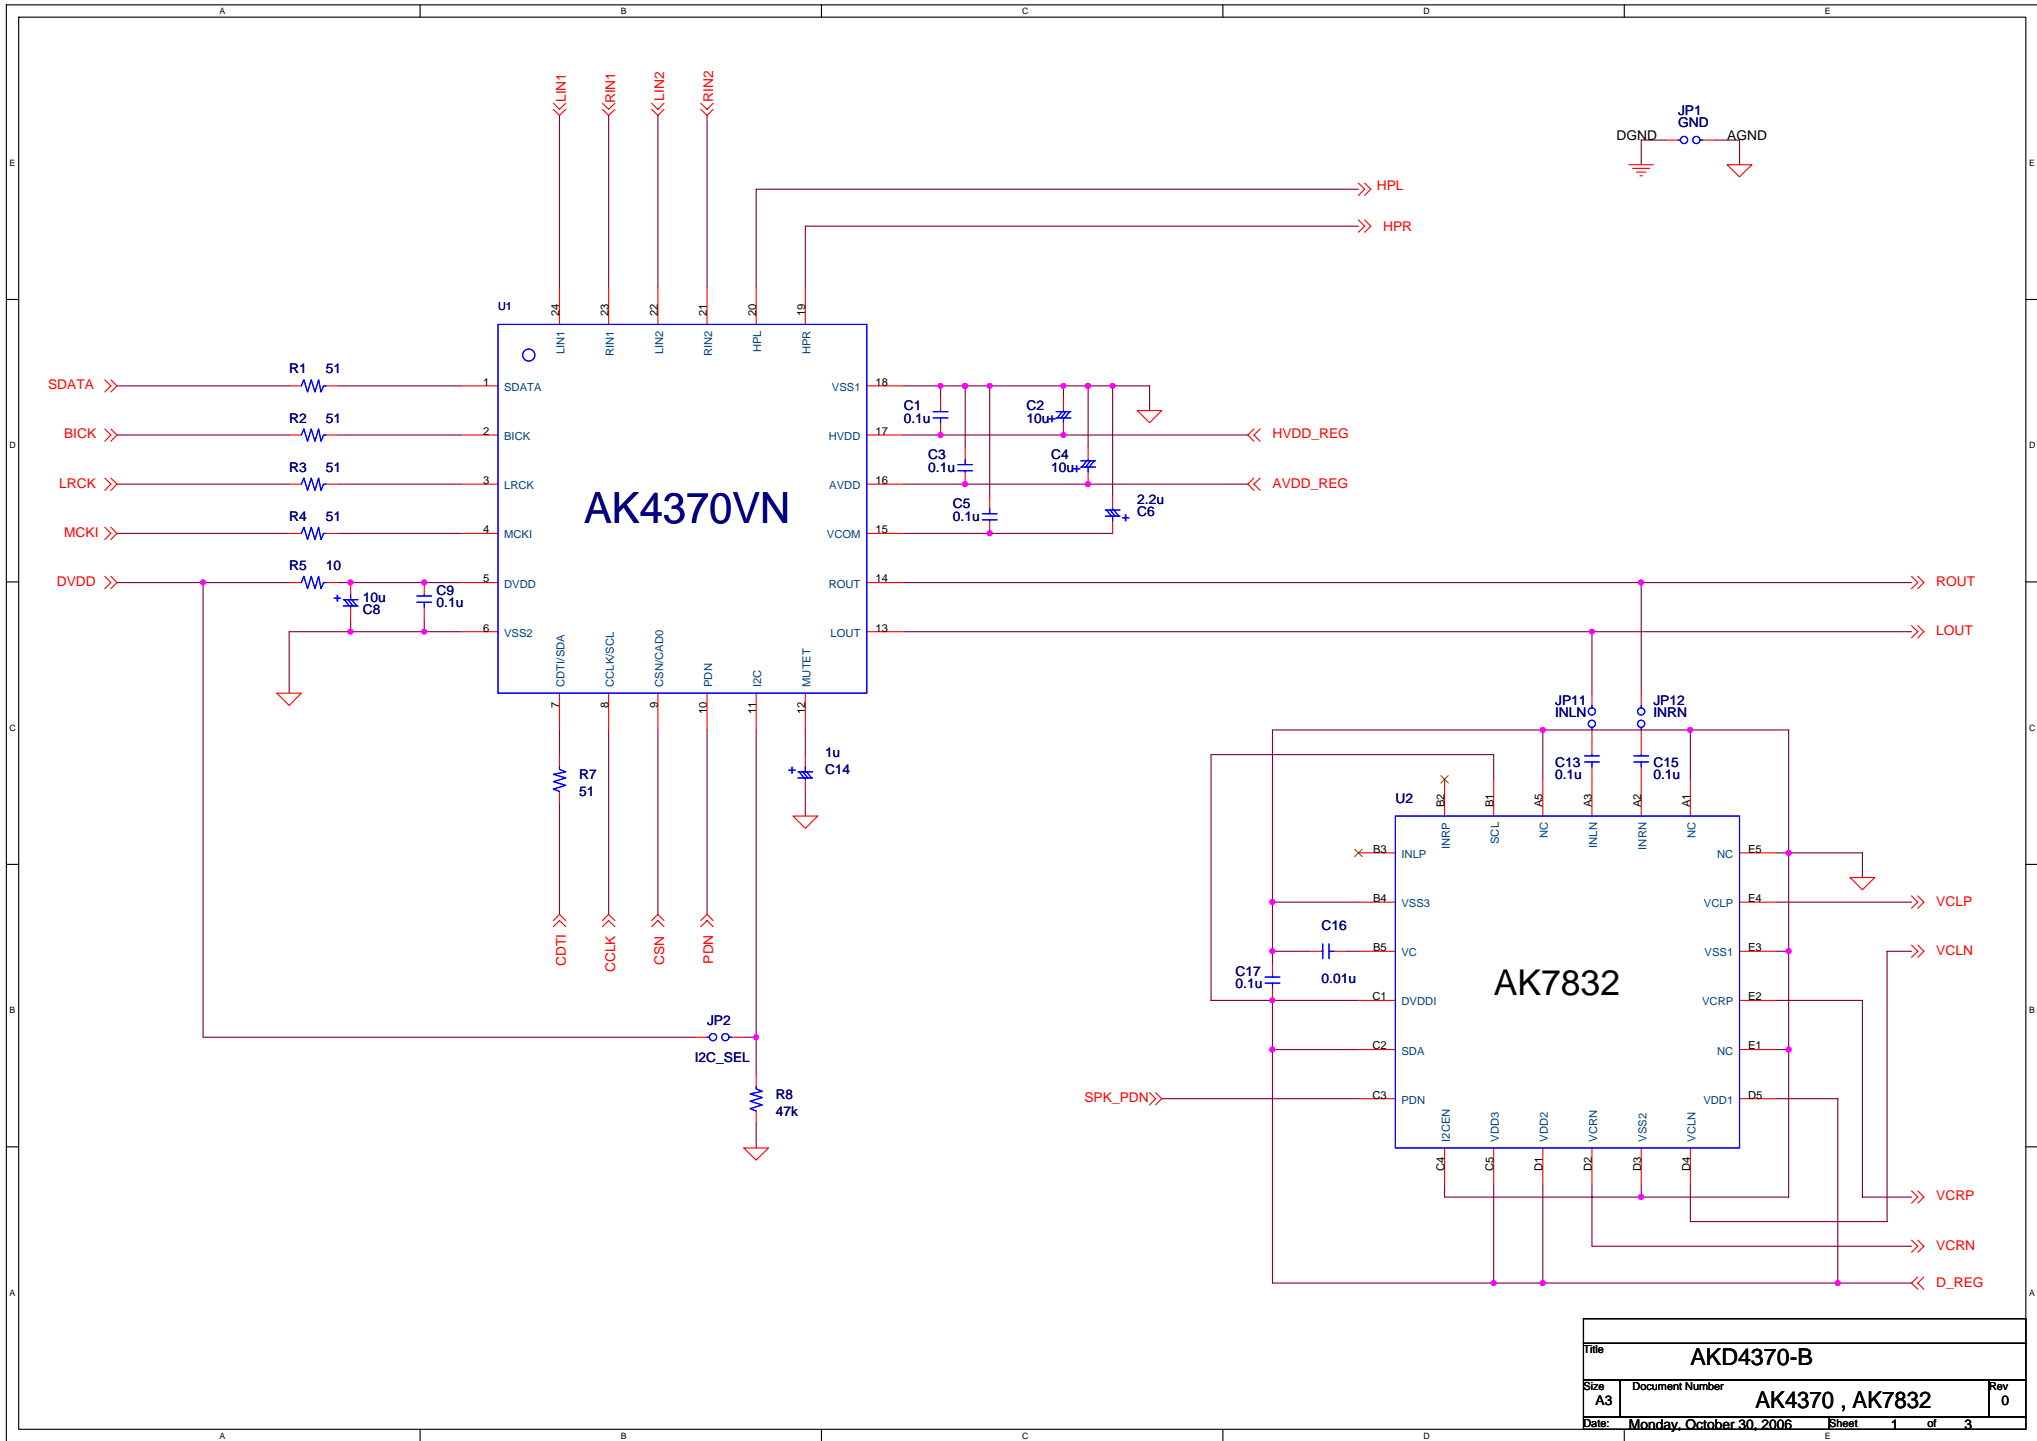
A B C D E

E D C B A

LIN1 RIN1 LIN2 RIN2

JP1 GND
DGND AGND

HPL
HPR

U1
24 23 22 21 20 19
LIN1 RIN1 LIN2 RIN2 HPL HPR

SDATA R1 51 1 SDATA
BICK R2 51 2 BICK
LRCK R3 51 3 LRCK
MCKI R4 51 4 MCKI
DVDD R5 10 5 DVDD
+ 10u C8 C9 0.1u
6 VSS2

AK4370VN

VSS1 18
HVDD 17
AVDD 16
VCOM 15
ROUT 14
LOUT 13

C1 0.1u
C2 10u+
C3 0.1u
C4 10u+
C5 0.1u
2.2u C6

HVDD_REG
AVDD_REG
ROUT
LOUT

CDTI/SDA CCLK/SCL CSN/CAD0 PDN I2C MUTET
7 8 9 10 11 12

R7 51
1u C14

CDTI CCLK CSN PDN

JP2
I2C_SEL
R8 47k

JP11 INLN
JP12 INRN
C13 0.1u
C15 0.1u

U2
B2 B1 A5 A3 A2 A1
INRP SCL NC INLN INRN NC
B3 INLP
B4 VSS3
B5 VC
C1 DVDDI
C2 SDA
C3 PDN
C16
0.01u
C17 0.1u

AK7832

NC E5
VCLP E4
VSS1 E3
VCRP E2
NC E1
VDD1 D5

I2CEN VDD3 VDD2 VCRN VSS2 VCLN
C4 C5 D1 D2 D3 D4

SPK_PDN

VCLP
VCLN
VCRP
VCRN
D_REG

Title
AKD4370-B
Size A3 Document Number AK4370 , AK7832 Rev 0
Date: Monday, October 30, 2006 Sheet 1 of 3